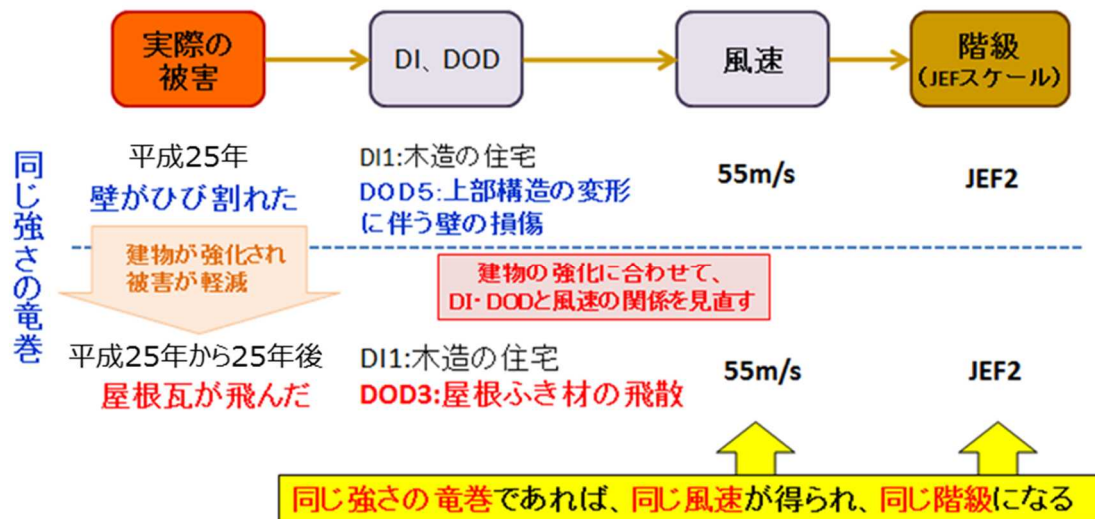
実際の被害

DI、DOD

風速

階級
（JEFスケール）

同じ強さの竜巻

平成25年
壁がひび割れた

DI1:木造の住宅
DOD5:上部構造の変形に伴う壁の損傷

55m/s

JEF2

建物が強化され被害が軽減

建物の強化に合わせて、DI・DODと風速の関係を見直す

平成25年から25年後
屋根瓦が飛んだ

DI1:木造の住宅
DOD3:屋根ふき材の飛散

55m/s

JEF2

同じ強さの竜巻であれば、同じ風速が得られ、同じ階級になる